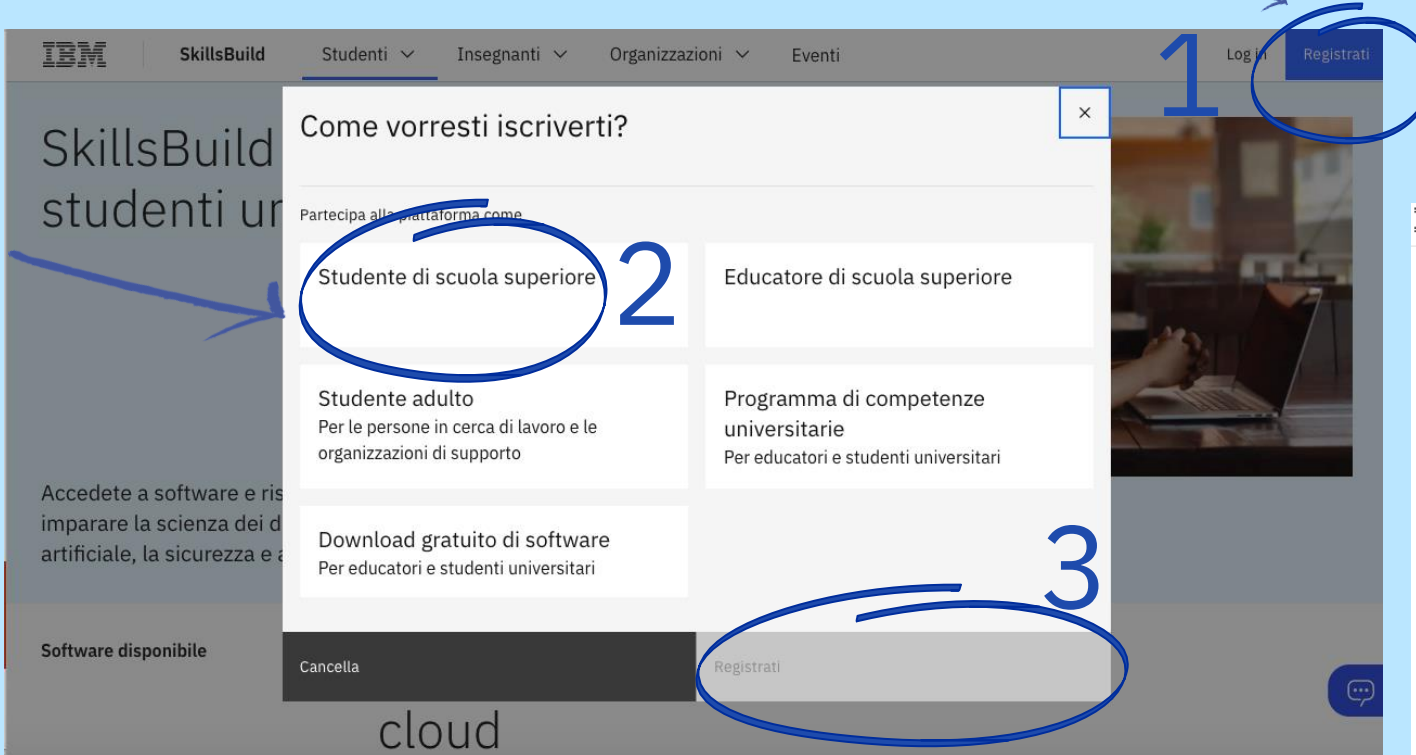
IBM SkillsBuild Studenti Insegnanti Organizzazioni Eventi Log in Registrati

1

SkillsBuild studenti un

Come vorresti iscriverti?

×

Partecipa alla piattaforma come

Studente di scuola superiore

2

Educatore di scuola superiore

Studente adulto
Per le persone in cerca di lavoro e le organizzazioni di supporto

Programma di competenze universitarie
Per educatori e studenti universitari

Accedete a software e ris imparare la scienza dei d artificiale, la sicurezza e a

Download gratuito di software
Per educatori e studenti universitari

3

Software disponibile

Cancella

Registrati

cloud